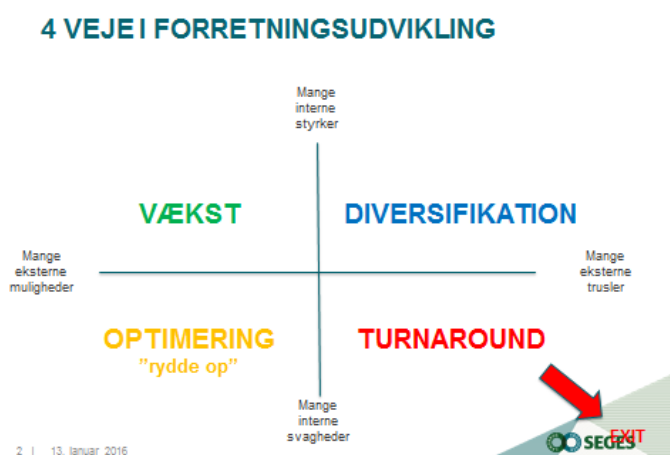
4 VEJE I FORRETNINGSUDVIKLING

Mange interne styrker

VÆKST

DIVERSIFIKATION

Mange eksterne muligheder

Mange eksterne trusler

OPTIMERING
"rydde op"

TURNAROUND

Mange interne svagheder

EXIT

2 | 13. januar 2016

SEGES